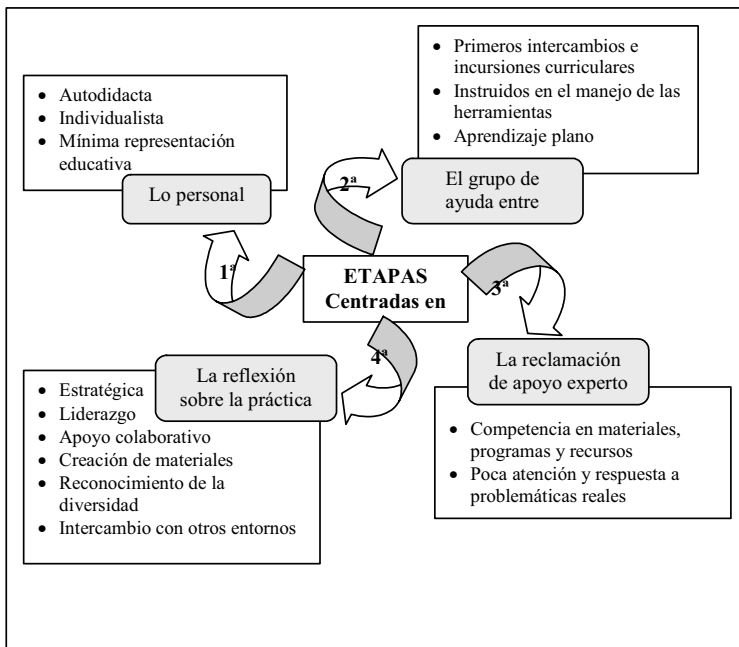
- Autodidacta
- Individualista
- Mínima representación educativa

Lo personal

- Primeros intercambios e incursiones curriculares
- Instruidos en el manejo de las herramientas
- Aprendizaje plano

El grupo de ayuda entre

1ª

2ª

ETAPAS Centradas en

3ª

4ª

La reflexión sobre la práctica

- Estratégica
- Liderazgo
- Apoyo colaborativo
- Creación de materiales
- Reconocimiento de la diversidad
- Intercambio con otros entornos

La reclamación de apoyo experto

- Competencia en materiales, programas y recursos
- Poca atención y respuesta a problemáticas reales